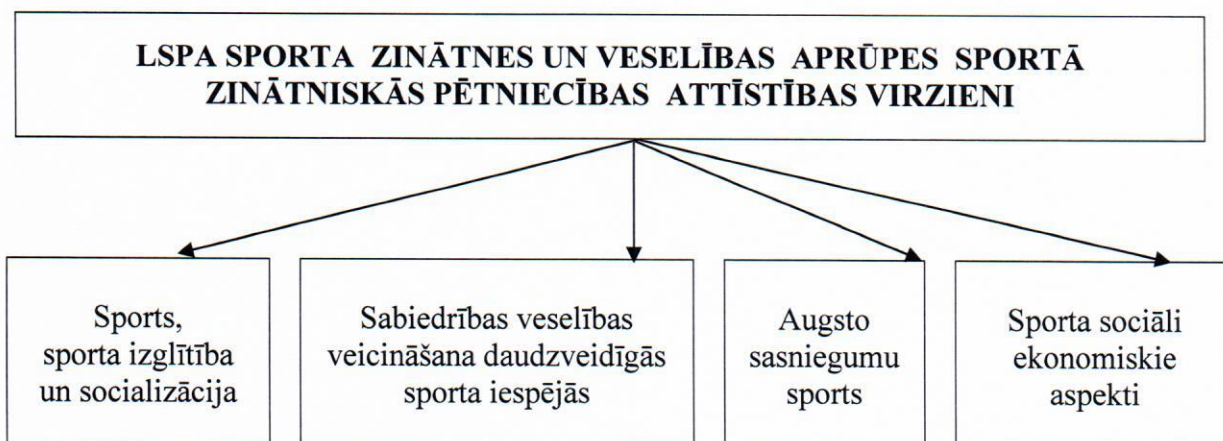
LSPA SPORTA ZINĀTNES UN VESELĪBAS APRŪPES SPORTĀ ZINĀTNISKĀS PĒTNIECĪBAS ATTĪSTĪBAS VIRZIENI

Sports, sporta izglītība un socializācija

Sabiedrības veselības veicināšana daudzveidīgās sporta iespējās

Augsto sasniegumu sports

Sporta sociāli ekonomiskie aspekti